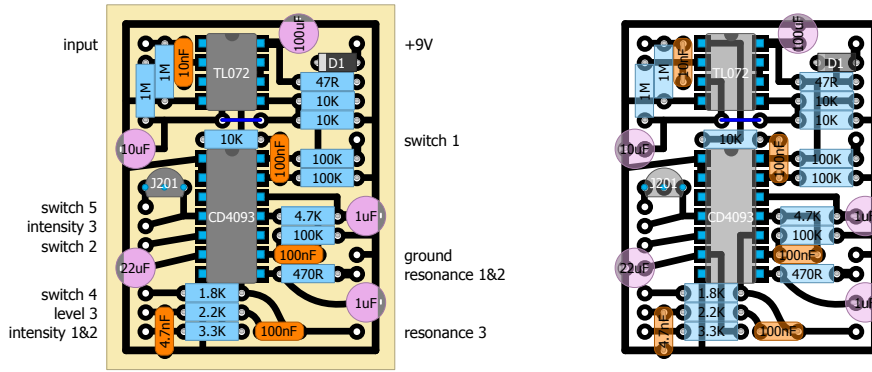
input
switch 5
intensity 3
switch 2
switch 4
level 3
intensity 1&2

100uF
1M
1M
10nF
TL072
D1
47R
10K
10K
10uF
10K
100nF
100K
100K
J201
CD4093
4.7K
100K
1uF
22uF
100nF
470R
1.8K
2.2K
3.3K
1uF
4.7nF
100nF

+9V
switch 1
ground
resonance 1&2
resonance 3

100uF
1M
1M
10nF
TL072
D1
47R
10K
10K
10uF
10K
100nF
100K
100K
J201
CD4093
4.7K
100K
1uF
22uF
100nF
470R
1.8K
2.2K
3.3K
1uF
4.7nF
100nF